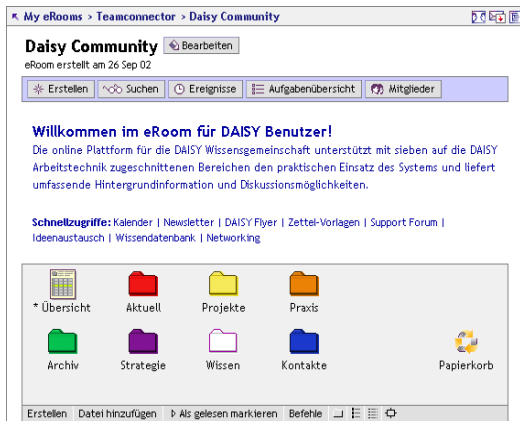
My eRooms > Teamconnector > Daisy Community

Daisy Community Bearbeiten
eRoom erstellt am 26 Sep 02

Erstellen | Suchen | Ereignisse | Aufgabenübersicht | Mitglieder

Willkommen im eRoom für DAISY Benutzer!
Die online Plattform für die DAISY Wissensgemeinschaft unterstützt mit sieben auf die DAISY Arbeitstechnik zugeschnittenen Bereichen den praktischen Einsatz des Systems und liefert umfassende Hintergrundinformation und Diskussionsmöglichkeiten.

Schnellzugriffe: Kalender | Newsletter | DAISY Flyer | Zettel-Vorlagen | Support Forum | Ideenaustausch | Wissensdatenbank | Networking

* Übersicht
Aktuell
Projekte
Praxis
Archiv
Strategie
Wissen
Kontakte
Papierkorb

Erstellen | Datei hinzufügen | Als gelesen markieren | Befehle